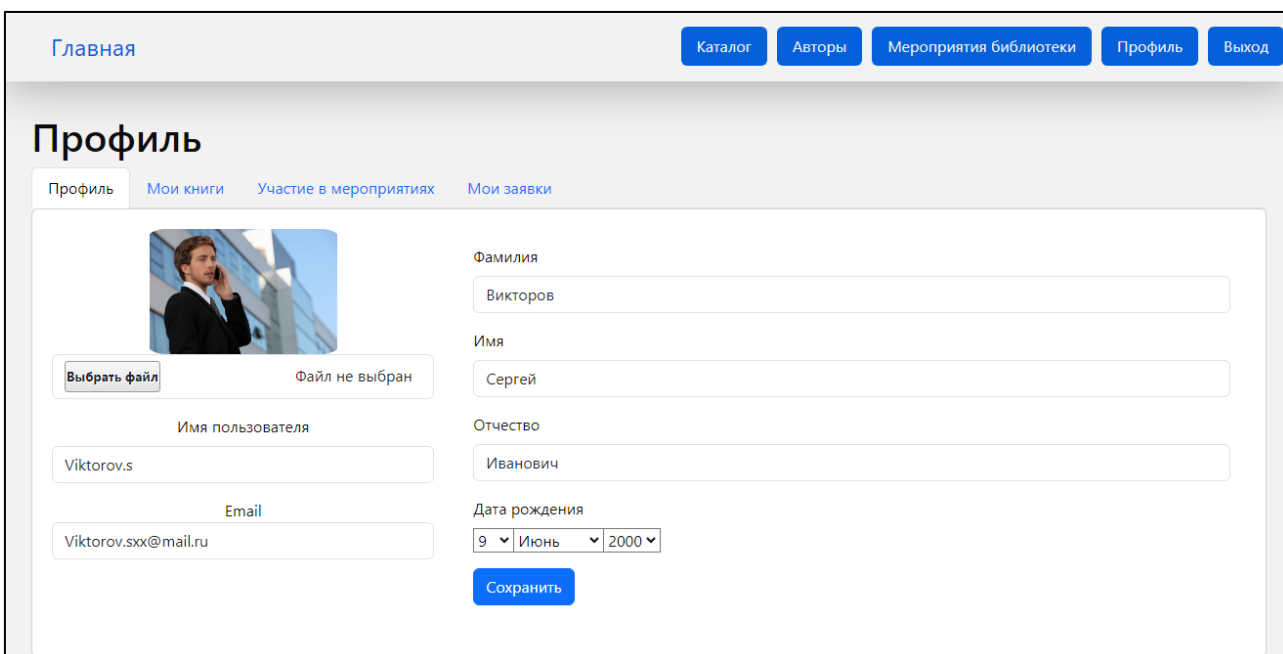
Главная

Каталог Авторы Мероприятия библиотеки Профиль Выход

Профиль

Профиль Мои книги Участие в мероприятиях Мои заявки

Выбрать файл Файл не выбран

Имя пользователя

Viktorov.s

Email

Viktorov.sxx@mail.ru

Фамилия

Викторов

Имя

Сергей

Отчество

Иванович

Дата рождения

9 Июнь 2000

Сохранить